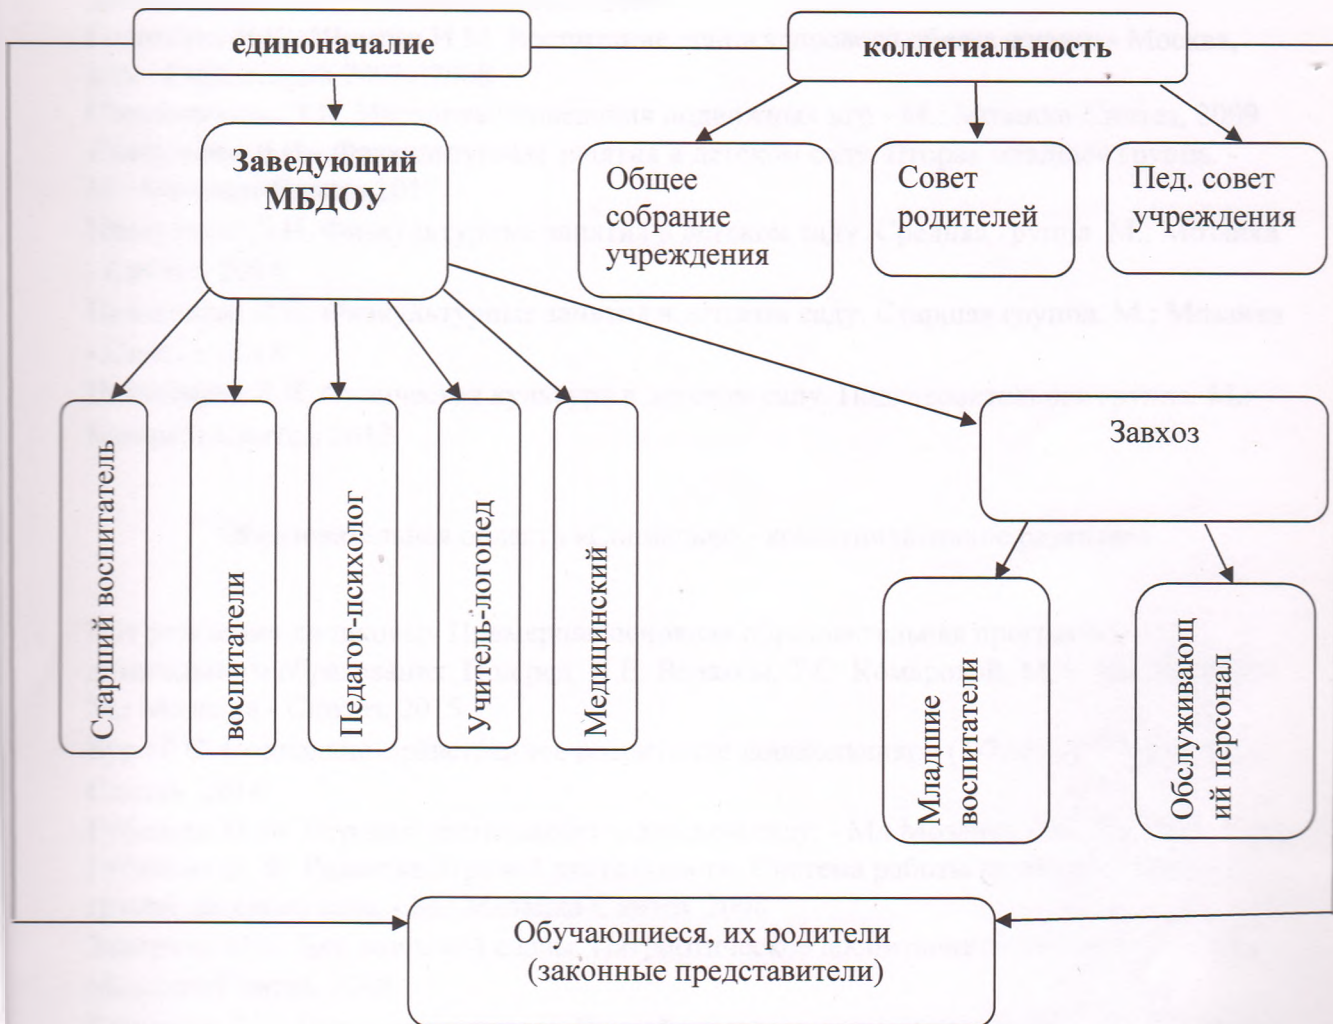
единоначалие

коллегиальность

Заведующий МБДОУ

Общее собрание учреждения

Совет родителей

Пед. совет учреждения

Старший воспитатель

воспитатели

Педагог-психолог

Учитель-логопед

Медицинский

Завхоз

Младшие воспитатели

Обслуживающий персонал

Обучающиеся, их родители (законные представители)